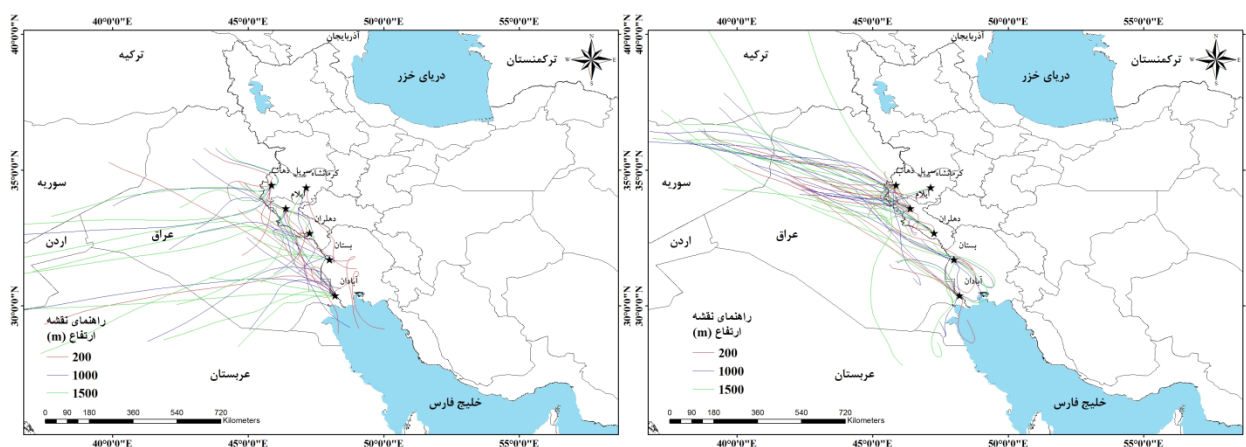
40°0'0"E 45°0'0"E 50°0'0"E 55°0'0"E

40°0'0"N
35°0'0"N
30°0'0"N

آذربایجان
ترکیه
دریای خزر
ترکمنستان
N
W E
S
سوریه
کرمانشاه
سرپل ذهاب
ایلام
دهلران
اردن
عراق
بستان
آبادان
راهنمای نقشه
ارتفاع (m)
200
1000
1500
عربستان
خلیج فارس
0 90 180 360 540 720 Kilometers

40°0'0"E 45°0'0"E 50°0'0"E 55°0'0"E

40°0'0"E 45°0'0"E 50°0'0"E 55°0'0"E

40°0'0"N
35°0'0"N
30°0'0"N

آذربایجان
ترکیه
دریای خزر
ترکمنستان
N
W E
S
سوریه
کرمانشاه
سرپل ذهاب
ایلام
دهلران
اردن
عراق
بستان
آبادان
راهنمای نقشه
ارتفاع (m)
200
1000
1500
عربستان
خلیج فارس
0 90 180 360 540 720 Kilometers

40°0'0"E 45°0'0"E 50°0'0"E 55°0'0"E